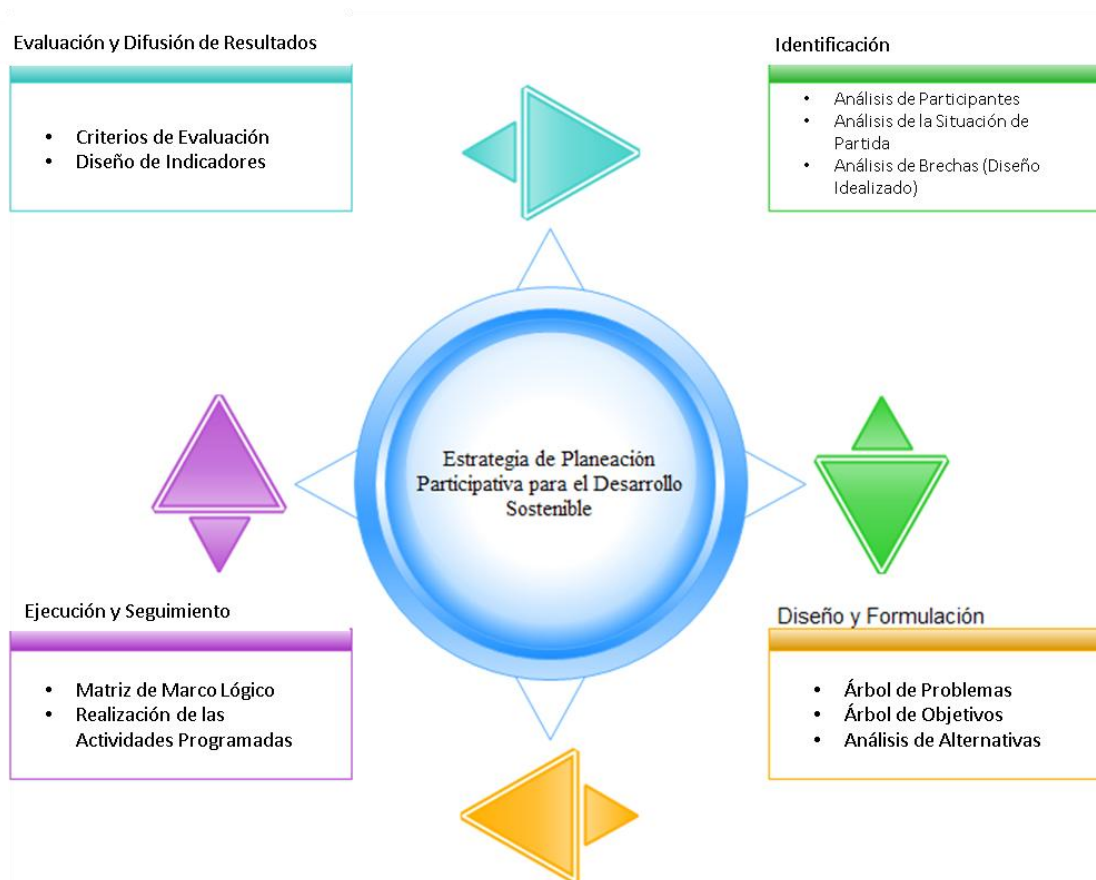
Evaluación y Difusión de Resultados

- Criterios de Evaluación
- Diseño de Indicadores

Identificación

- Análisis de Participantes
- Análisis de la Situación de Partida
- Análisis de Brechas (Diseño Idealizado)

Estrategia de Planeación Participativa para el Desarrollo Sostenible

Ejecución y Seguimiento

- Matriz de Marco Lógico
- Realización de las Actividades Programadas

Diseño y Formulación

- Árbol de Problemas
- Árbol de Objetivos
- Análisis de Alternativas